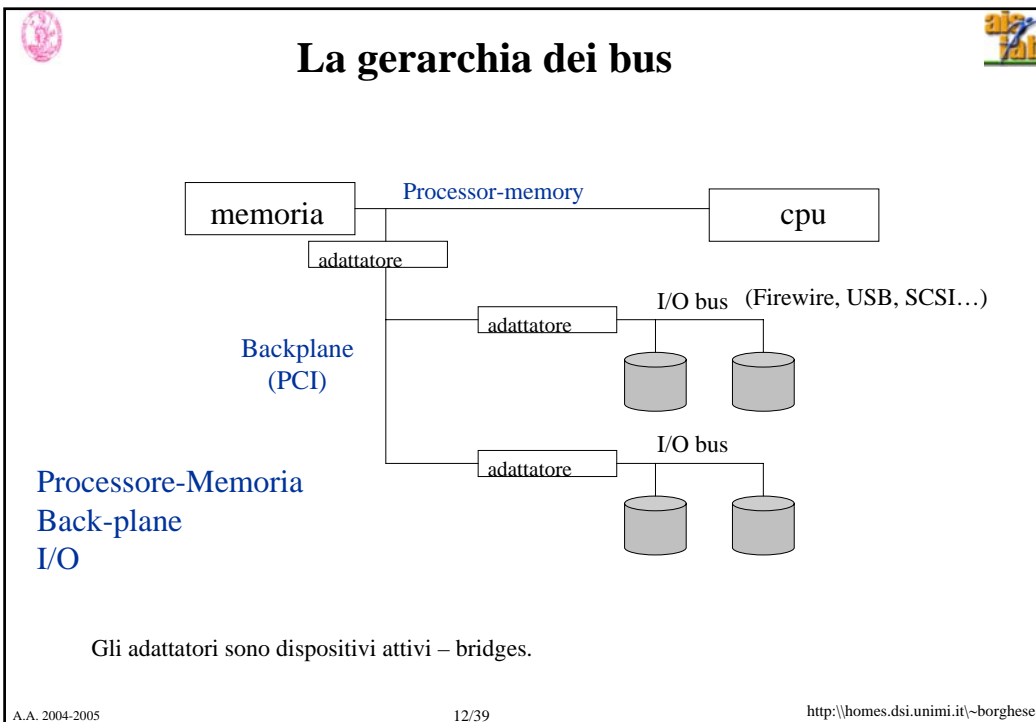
La gerarchia dei bus

memoria

Processor-memory

cpu

adattatore

I/O bus (Firewire, USB, SCSI…)

adattatore

Backplane
(PCI)

I/O bus

adattatore

Processore-Memoria
Back-plane
I/O

Gli adattatori sono dispositivi attivi – bridges.

A.A. 2004-2005

12/39

http:\\homes.dsi.unimi.it\~borghese